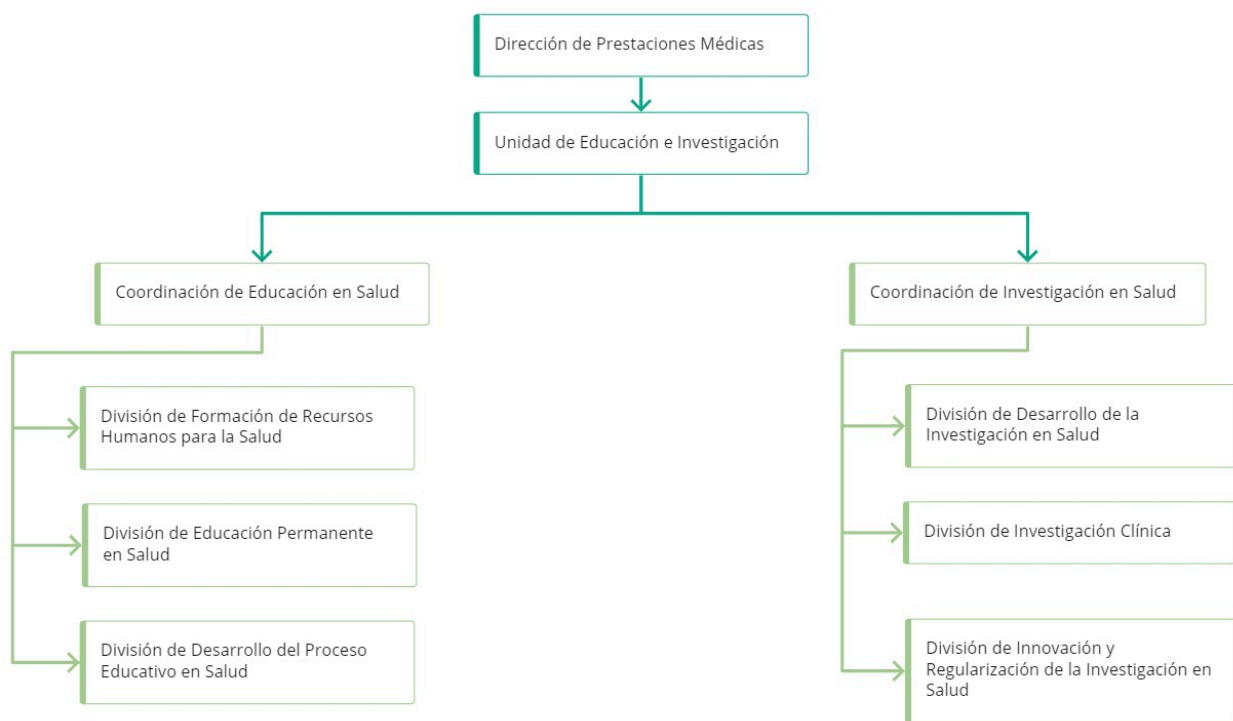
Dirección de Prestaciones Médicas

Unidad de Educación e Investigación

Coordinación de Educación en Salud

División de Formación de Recursos Humanos para la Salud

División de Educación Permanente en Salud

División de Desarrollo del Proceso Educativo en Salud

Coordinación de Investigación en Salud

División de Desarrollo de la Investigación en Salud

División de Investigación Clínica

División de Innovación y Regularización de la Investigación en Salud